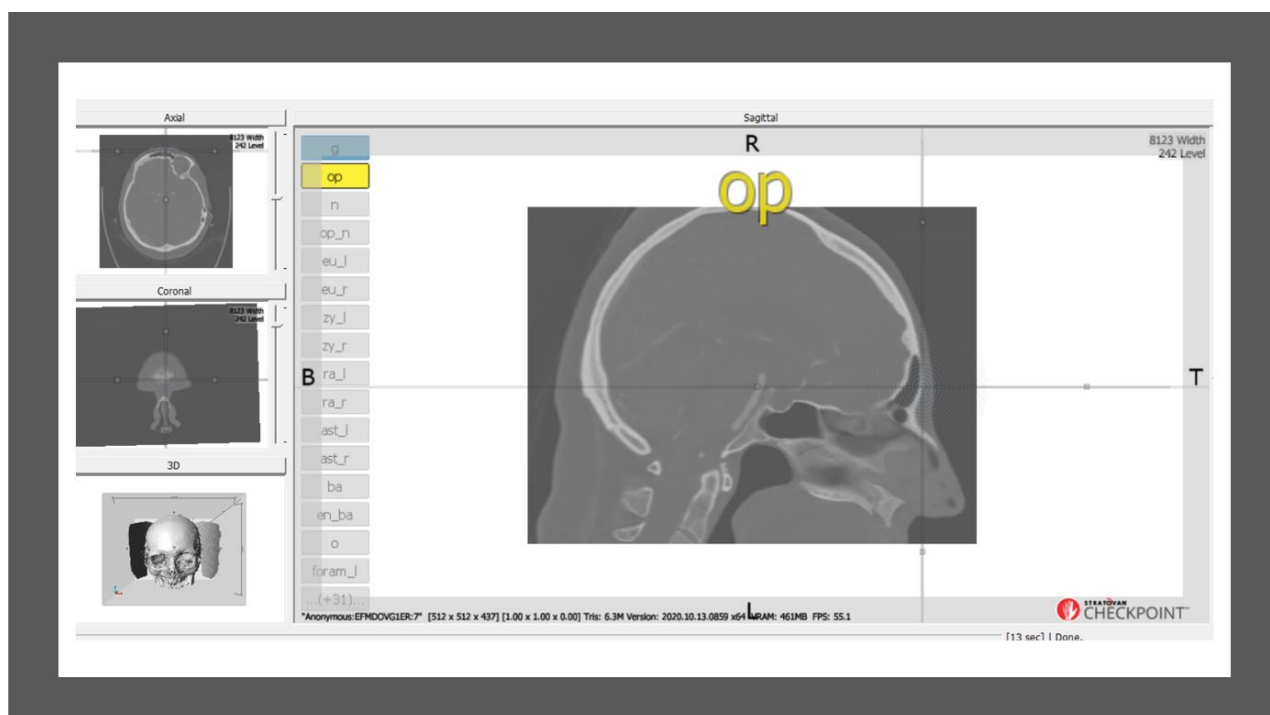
Axial

8123 Width
242 Level

Coronal

8123 Width
242 Level

3D

Sagittal

g
op
n
op_n
eu_l
eu_r
zy_l
zy_r
ra_l
ra_r
ast_l
ast_r
ba
en_ba
o
foram_l
...(+31)...

R

8123 Width
242 Level

op

B

T

L

"Anonymous:EFMDOVG1ER:7" [512 x 512 x 437] [1.00 x 1.00 x 0.00] Tris: 6.3M Version: 2020.10.13.0859 x64 VRAM: 461MB FPS: 55.1

STRATOVAN CHECKPOINT™

[13 sec] | Done.